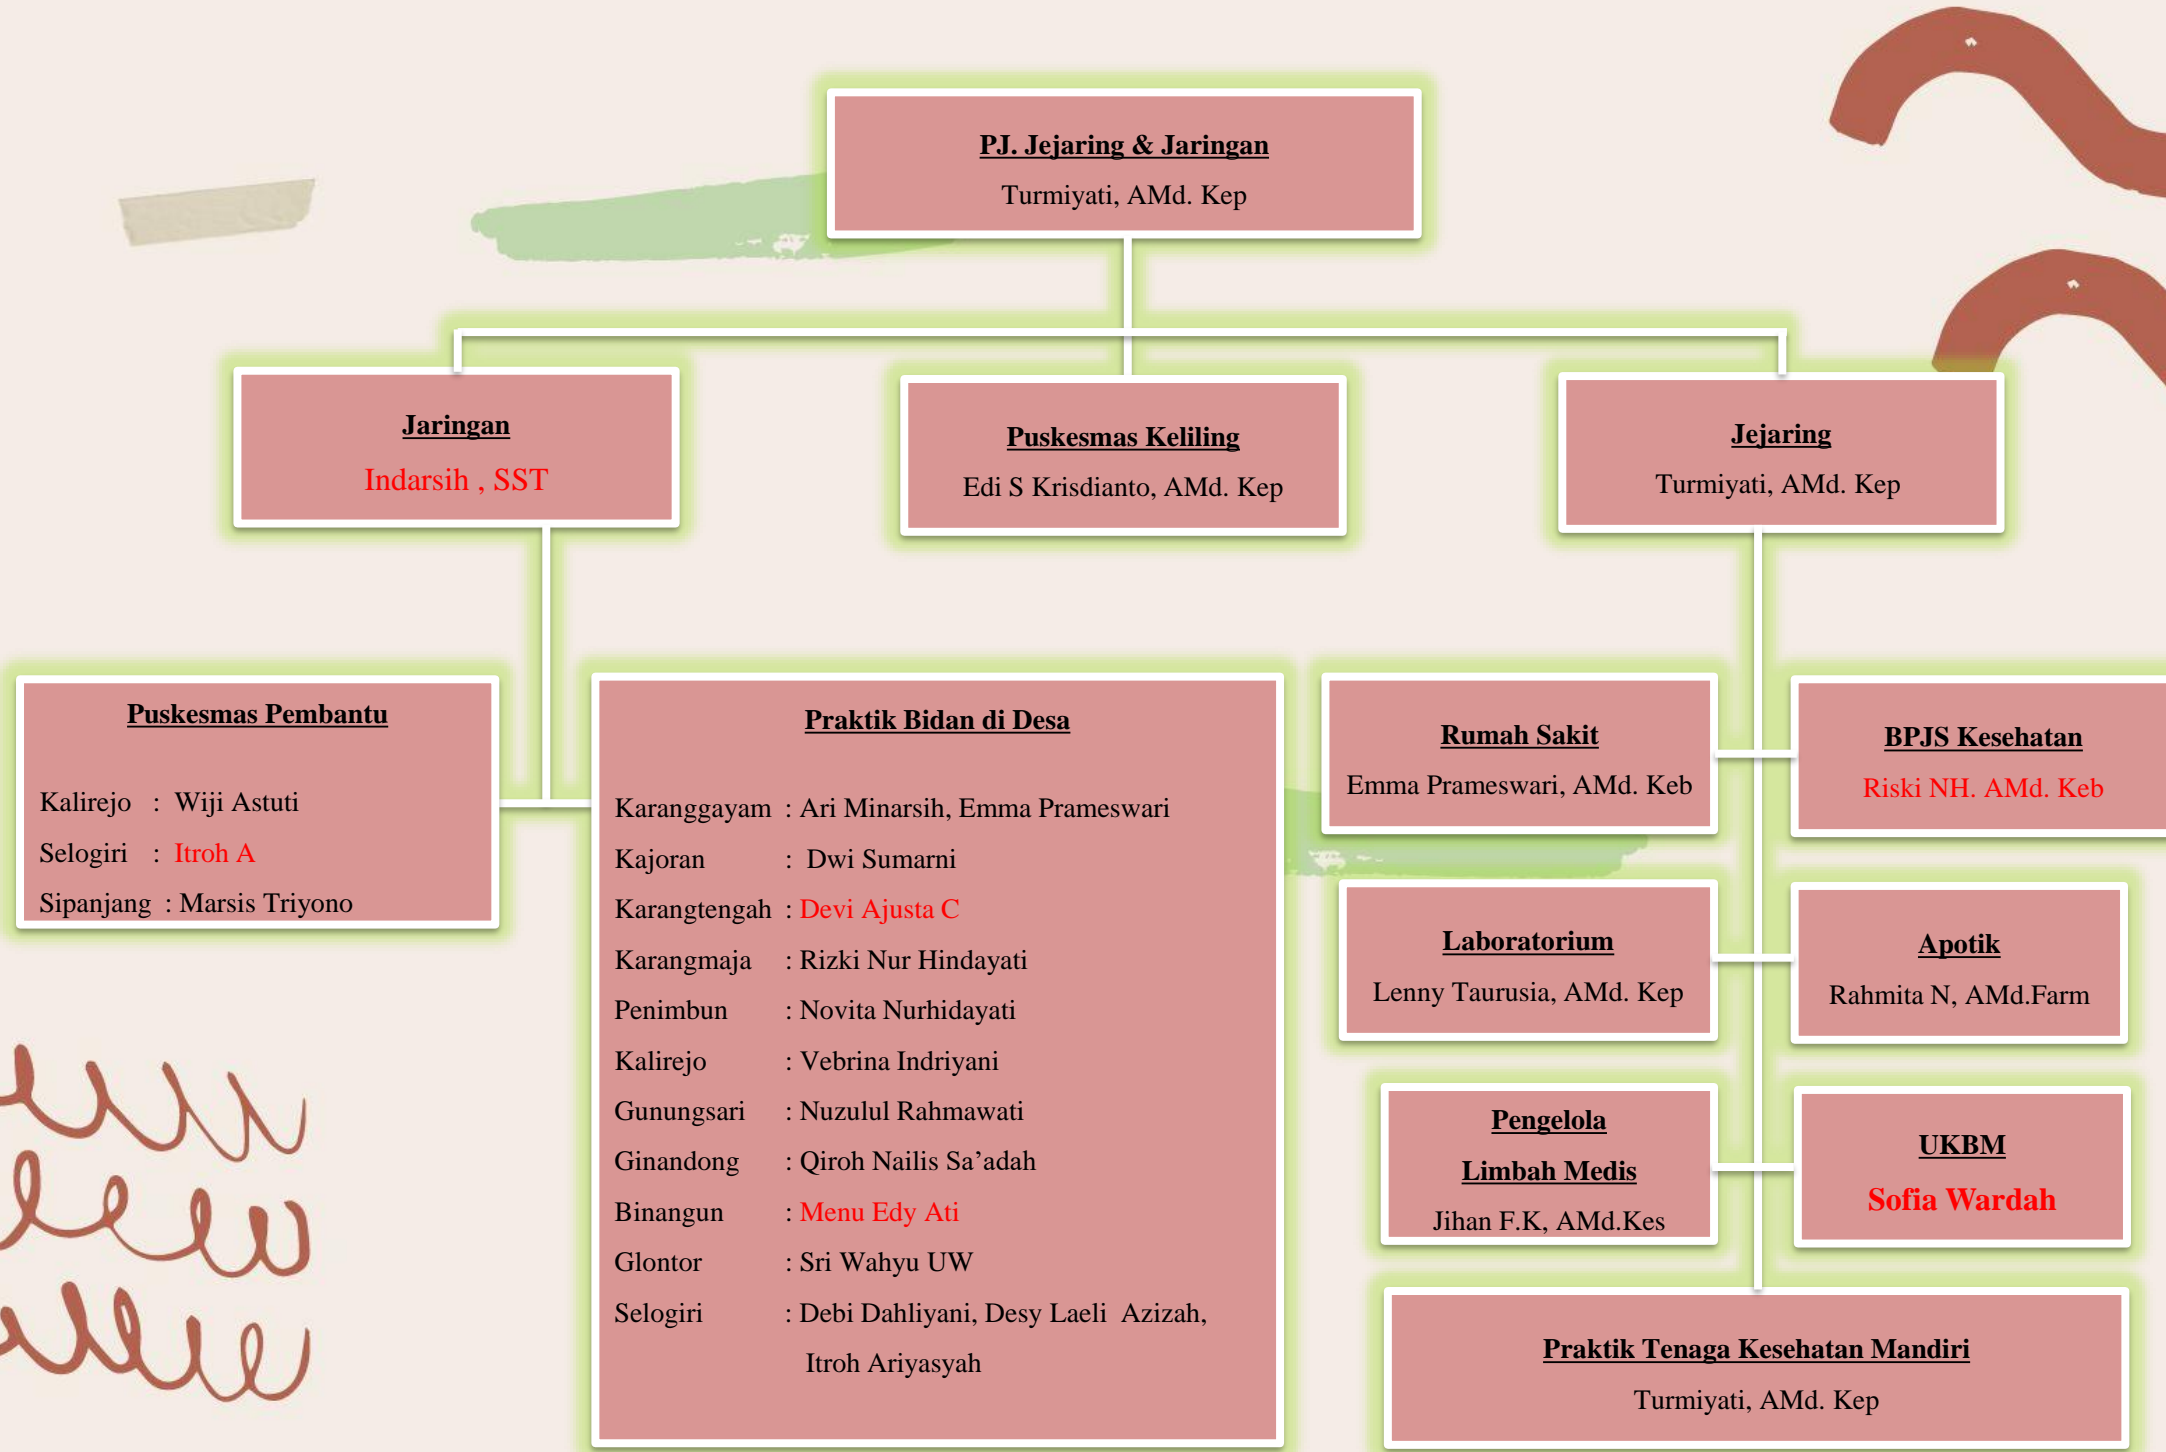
PJ. Jejaring & Jaringan
Turmiyati, AMd. Kep

Jaringan
Indarsih , SST

Puskesmas Keliling
Edi S Krisdianto, AMd. Kep

Jejaring
Turmiyati, AMd. Kep

Puskesmas Pembantu

Kalirejo : Wiji Astuti
Selogiri : Itroh A
Sipanjang : Marsis Triyono

Praktik Bidan di Desa

Karanggayam : Ari Minarsih, Emma Prameswari
Kajoran : Dwi Sumarni
Karangtengah : Devi Ajusta C
Karangmaja : Rizki Nur Hindayati
Penimbun : Novita Nurhidayati
Kalirejo : Vebrina Indriyani
Gunungsari : Nuzulul Rahmawati
Ginandong : Qiroh Nailis Sa’adah
Binangun : Menu Edy Ati
Glontor : Sri Wahyu UW
Selogiri : Debi Dahliyani, Desy Laeli Azizah, Itroh Ariyasyah

Rumah Sakit
Emma Prameswari, AMd. Keb

BPJS Kesehatan
Riski NH. AMd. Keb

Laboratorium
Lenny Taurusia, AMd. Kep

Apotik
Rahmita N, AMd.Farm

Pengelola Limbah Medis
Jihan F.K, AMd.Kes

UKBM
Sofia Wardah

Praktik Tenaga Kesehatan Mandiri
Turmiyati, AMd. Kep